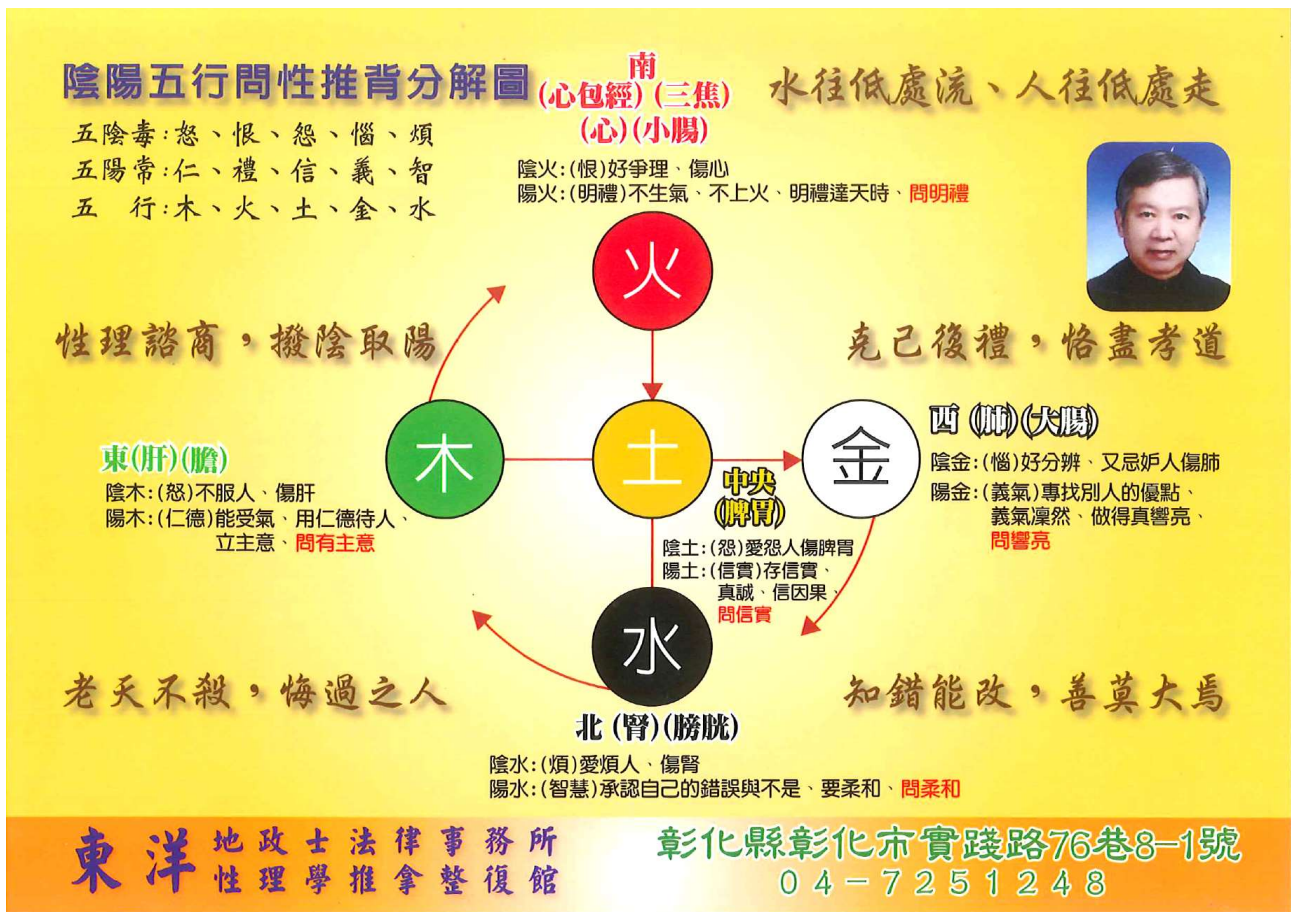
陰陽五行問性推背分解圖

五陰毒:怒、恨、怨、惱、煩
五陽常:仁、禮、信、義、智
五　行:木、火、土、金、水

南
(心包經)(三焦)
(心)(小腸)

水往低處流、人往低處走

陰火:(恨)好爭理、傷心
陽火:(明禮)不生氣、不上火、明禮達天時、問明禮

火

性理諮商，撥陰取陽

克己復禮，恪盡孝道

東(肝)(膽)
陰木:(怒)不服人、傷肝
陽木:(仁德)能受氣、用仁德待人、立主意、問有主意

木

土

金

西(肺)(大腸)
陰金:(惱)好分辨、又忌妒人傷肺
陽金:(義氣)專找別人的優點、義氣凜然、做得真響亮、問響亮

中央
(脾胃)

陰土:(怨)愛怨人傷脾胃
陽土:(信實)存信實、真誠、信因果、問信實

水

老天不殺，悔過之人

知錯能改，善莫大焉

北(腎)(膀胱)
陰水:(煩)愛煩人、傷腎
陽水:(智慧)承認自己的錯誤與不是、要柔和、問柔和

東洋 地政士法律事務所
性理學推拿整復館

彰化縣彰化市實踐路76巷8-1號
04-7251248